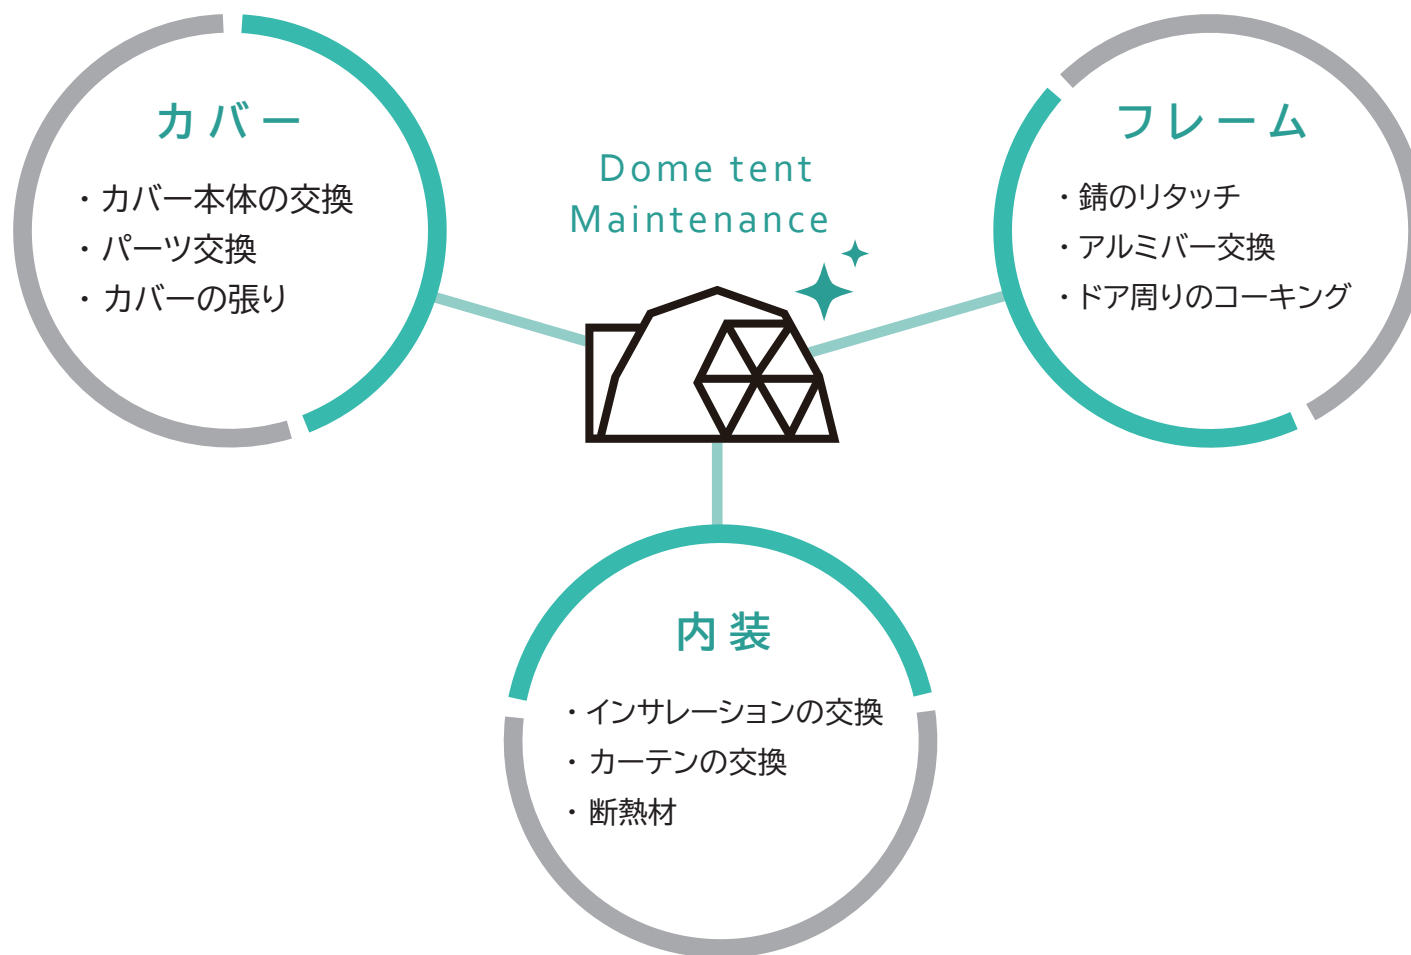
カバー

・カバー本体の交換
・パーツ交換
・カバーの張り

Dome tent Maintenance

フレーム

・錆のリタッチ
・アルミバー交換
・ドア周りのコーキング

内装

・インサレーションの交換
・カーテンの交換
・断熱材